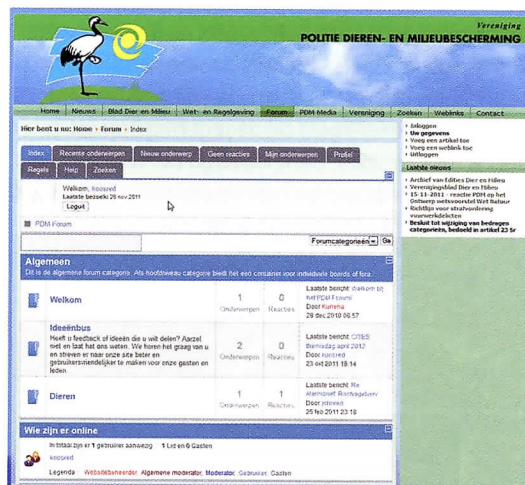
Vereniging
POLITIE DIEREN- EN MILIEUBESCHERMING

Home | Nieuws | Blad Dier en Milieu | Wet- en Regelgeving | Forum | PDM Media | Vereniging | Zoeken | Weblinks | Contact

Hier bent u nu: Home › Forum › Index

Index | Recente onderwerpen | Nieuwe onderwerp | Geen reacties | Mijn onderwerpen | Profiel

Regels | Help | Zoeken

Welkom, koosred
Laatste bezoek: 29 nov 2011
Logout

PDM Forum

Forumcategorieen | Go

Algemeen
Dit is de algemene forum categorie. Als hoofdniveau categorie biedt het een container voor individuele boards of fora.

Welkom | 1 Onderwerpen | 0 Reacties | Laatste bericht: Welkom bij het PDM Forum! Door Kurrena 28 dec 2010 08:57

Ideeënbus
Heeft u feedback of ideeën die u wilt delen? Aarzel niet en laat het ons weten. We horen het graag van u en streven er naar onze site beter en gebruikersvriendelijker te maken voor onze gasten en leden. | 2 Onderwerpen | 0 Reacties | Laatste bericht: CITES Door koosred 23 okt 2011 18:14

Dieren | 1 Onderwerpen | 1 Reacties | Laatste bericht: Re: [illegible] Door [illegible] 25 feb 2011 23:18

Wie zijn er online
In totaal zijn er 1 gebruiker aanwezig :: 1 Lid en 0 Gasten
koosred
Legenda: Websitebeheerder Algemene moderator Moderator Gebruiker Gasten

› Inloggen
› Uw gegevens
› Voeg een artikel toe
› Voeg een weblink toe
› Uitloggen

Laatste nieuws
› Archief van Edities Dier en Milieu
› Verenigingsblad Dier en Milieu
› 15-11-2011 - reactie PDM op het Ontwerp wetsvoorstel Wet Dieren
› Richtlijn voor strafvordering vuurwerkdelicten
› Besluit tot wijziging van bedragen categorieën, bedoeld in artikel 23 Sr